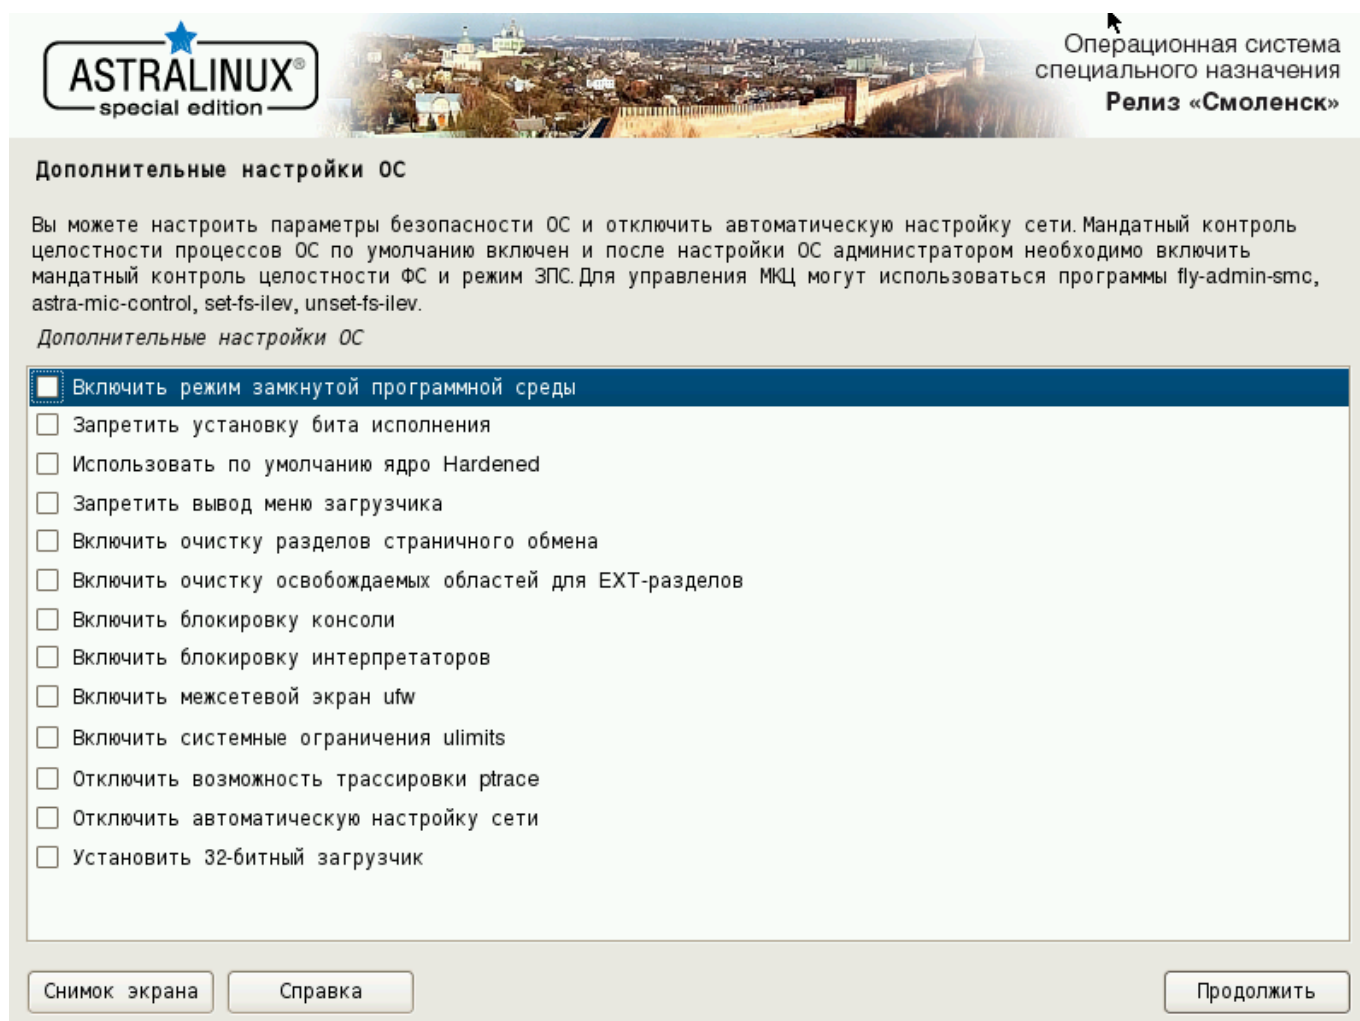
ASTRALINUX®
special edition

Операционная система специального назначения
Релиз «Смоленск»

Дополнительные настройки ОС

Вы можете настроить параметры безопасности ОС и отключить автоматическую настройку сети. Мандатный контроль целостности процессов ОС по умолчанию включен и после настройки ОС администратором необходимо включить мандатный контроль целостности ФС и режим ЗПС. Для управления МКЦ могут использоваться программы fly-admin-smc, astra-mic-control, set-fs-ilev, unset-fs-ilev.

Дополнительные настройки ОС

Включить режим замкнутой программной среды
Запретить установку бита исполнения
Использовать по умолчанию ядро Hardened
Запретить вывод меню загрузчика
Включить очистку разделов страничного обмена
Включить очистку освобождаемых областей для EXT-разделов
Включить блокировку консоли
Включить блокировку интерпретаторов
Включить межсетевой экран ufw
Включить системные ограничения ulimits
Отключить возможность трассировки ptrace
Отключить автоматическую настройку сети
Установить 32-битный загрузчик

Снимок экрана
Справка
Продолжить